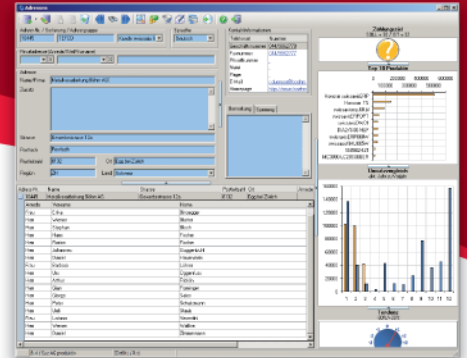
Adressen

Adress-Nr. / Sortierung / Adressgruppe
Sprache
Deutsch
Kontaktinformationen
Telefonart
Nummer
Geschäftsnummer
Firmenmail
Privatnummer
Mobil
Pager
E-Mail
Homepage
Adresse
Name/Firma
Zusatz
Strasse
Postfach
Postleitzahl
Ort
Region
Land
Schweiz
Bemerkung
Adress-Nr.
Name
Strasse
Postleitzahl
Ort
Anrede
Vorname
Name
Frau
Herr
Herr
Herr
Herr
Herr
Herr
Herr
Herr
Herr
Herr
Herr
Frau
Herr
Herr
Herr
Herr
Herr
Herr
Herr
Frau
Herr
Herr
Zahlungsziel
Top 10 Produkte
Umsatzvergleich
Tendenz